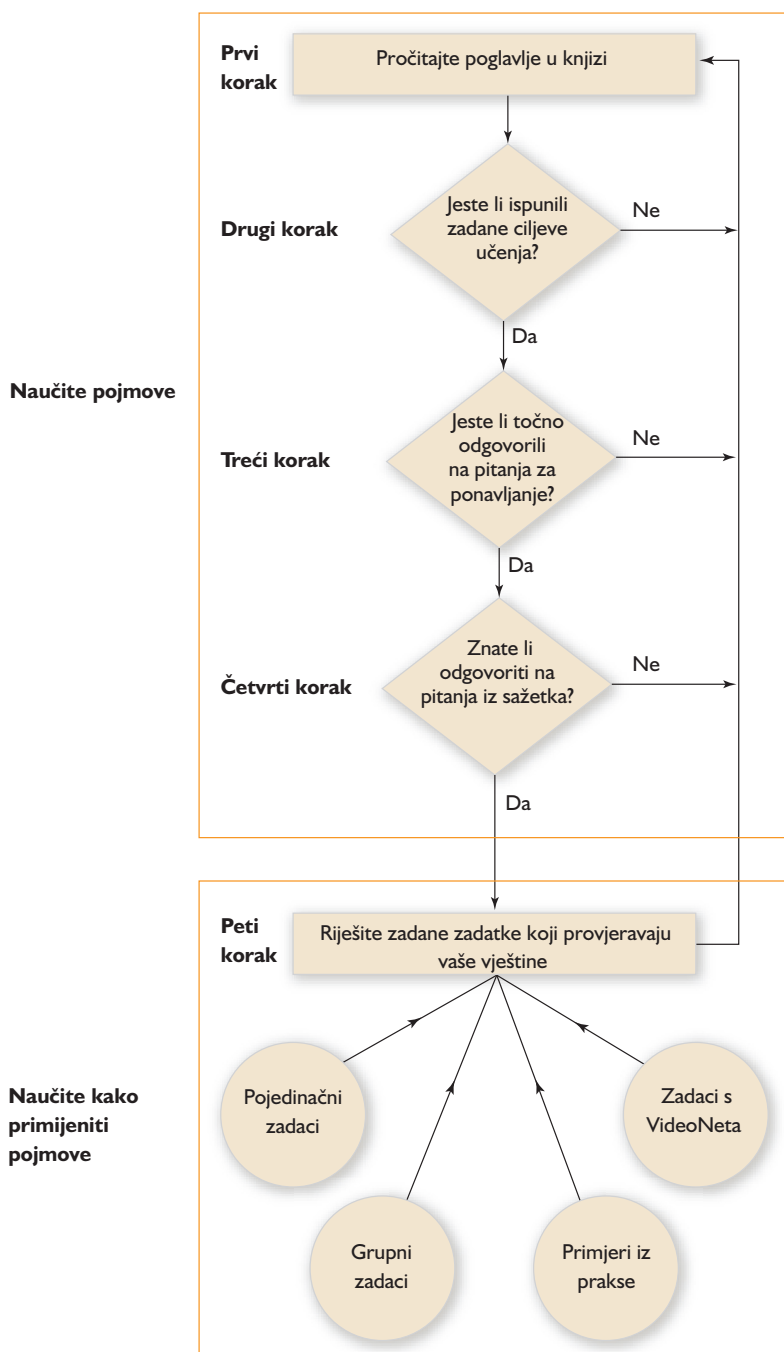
Naučite pojmove

Prvi korak

Pročitajte poglavlje u knjizi

Drugi korak

Jeste li ispunili zadane ciljeve učenja?

Ne

Da

Treći korak

Jeste li točno odgovorili na pitanja za ponavljanje?

Ne

Da

Četvrti korak

Znate li odgovoriti na pitanja iz sažetka?

Ne

Da

Naučite kako primijeniti pojmove

Peti korak

Riješite zadane zadatke koji provjeravaju vaše vještine

Pojedinačni zadaci

Zadaci s VideoNeta

Grupni zadaci

Primjeri iz prakse